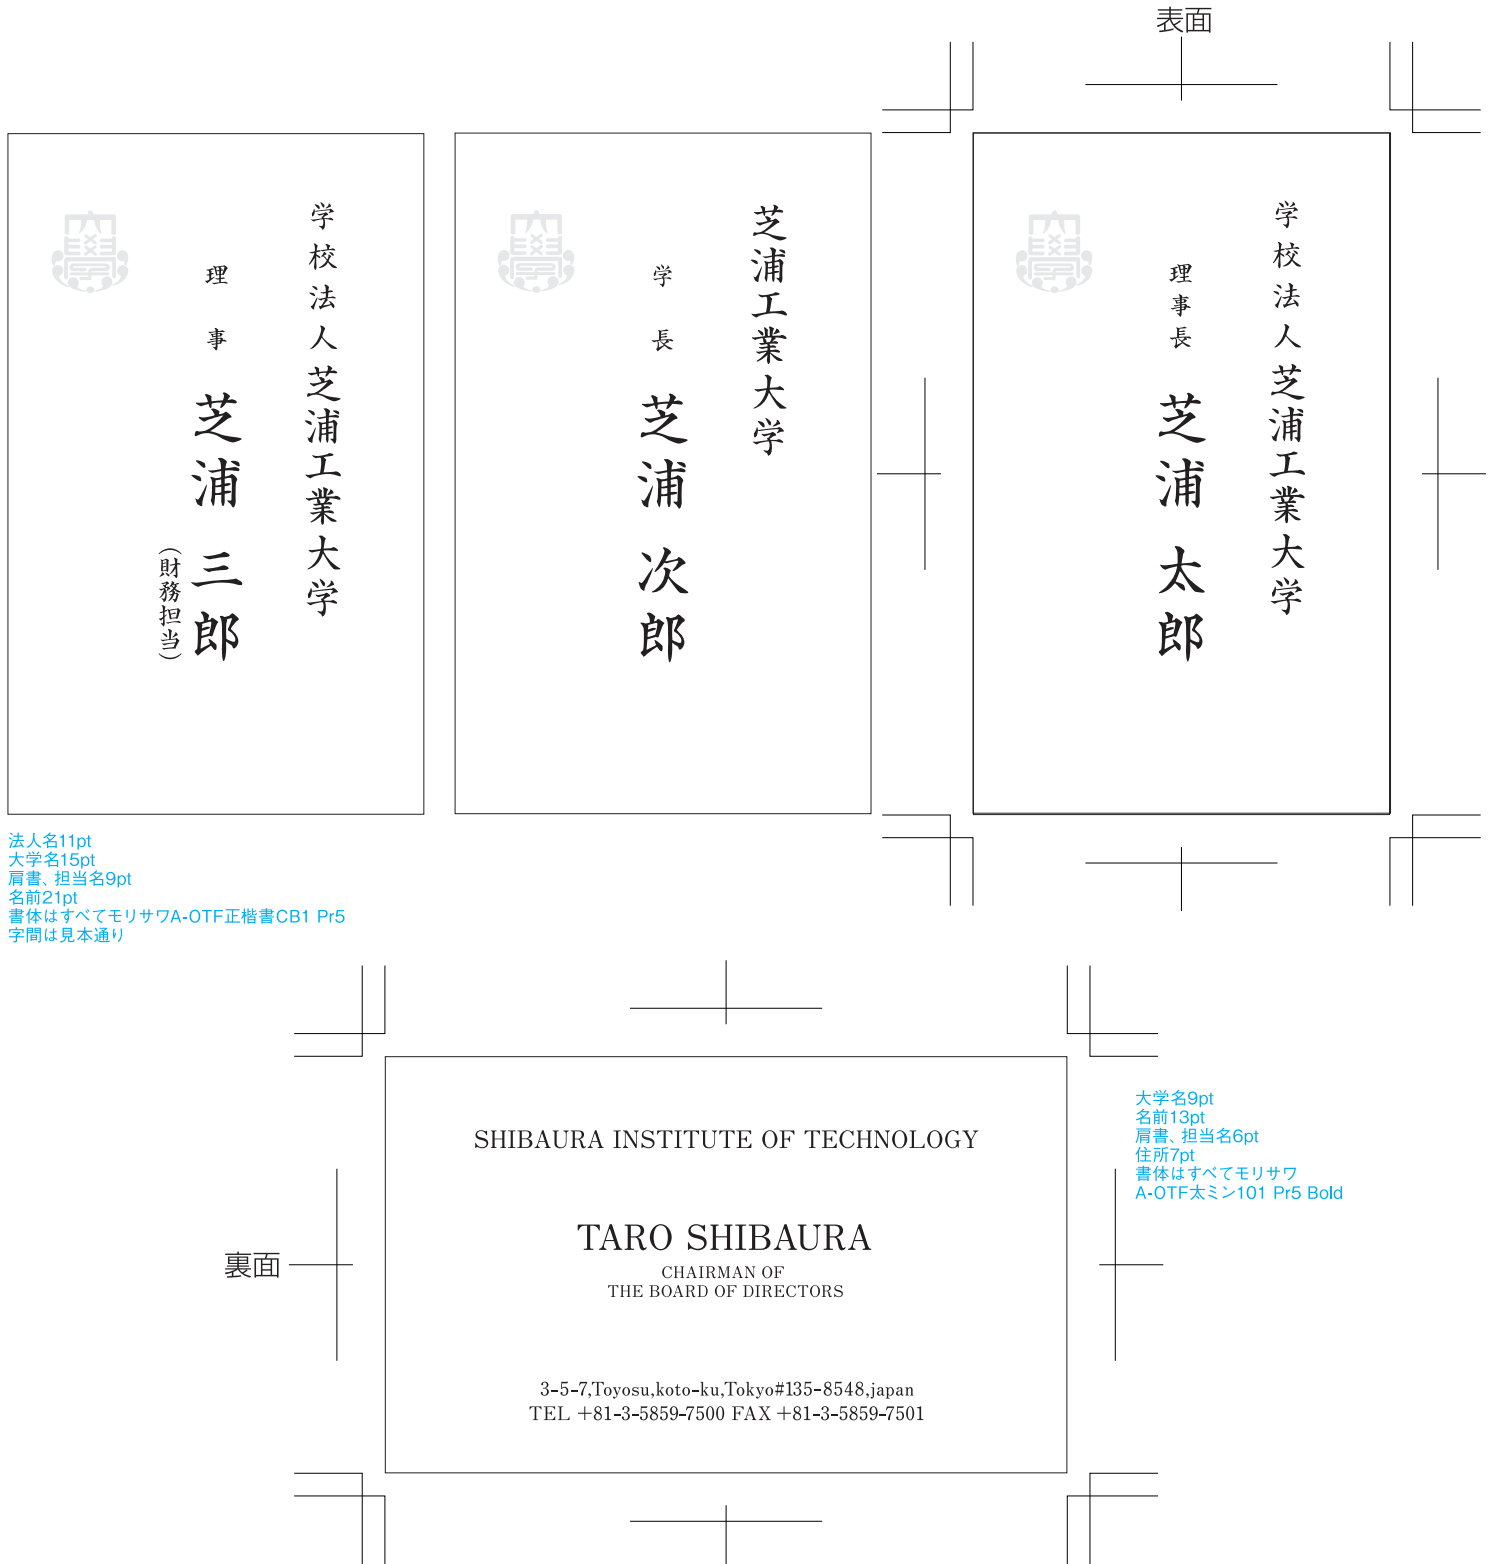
表面

学校法人芝浦工業大学

理事

芝浦 三郎

（財務担当）

芝浦工業大学

学長

芝浦 次郎

学校法人芝浦工業大学

理事長

芝浦 太郎

法人名11pt
大学名15pt
肩書、担当名9pt
名前21pt
書体はすべてモリサワA-OTF正楷書CB1 Pr5
字間は見本通り

SHIBAURA INSTITUTE OF TECHNOLOGY

TARO SHIBAURA
CHAIRMAN OF
THE BOARD OF DIRECTORS

3-5-7,Toyosu,koto-ku,Tokyo#135-8548,japan
TEL +81-3-5859-7500 FAX +81-3-5859-7501

裏面

大学名9pt
名前13pt
肩書、担当名6pt
住所7pt
書体はすべてモリサワ
A-OTF太ミン101 Pr5 Bold